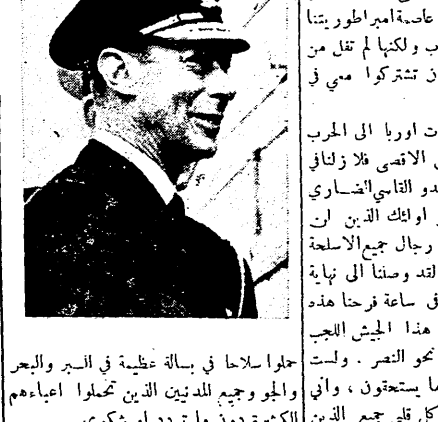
عاصمة امبراطوريتنا
ب ولكنها لم تقل من
ن تشتركوا معي في

ت اوربا الى الحرب
ى الاقصى فلا زلنا في
دو القاسي الضاري
اولئك الذين ان
رجال جميع الاسلحة
لقد وصلنا الى نهاية
في ساعة فرحنا هذه
هذا الجيش اللجب
نحو النصر . ولست
ما يستحقون ، واني
كل قلبي جميع الذين

حملوا سلاحا في بسالة عظيمة في البر والبحر والجو وجميع المدنيين الذين تحملوا اعباءهم الكثيرة دون ملل دون ام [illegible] شكوى